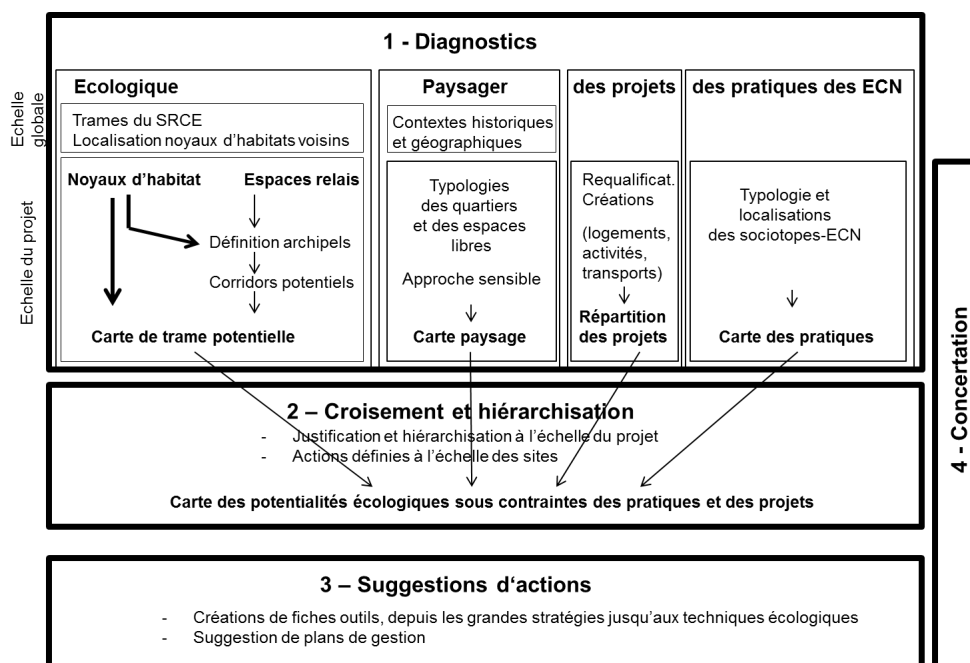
1 - Diagnostics

Echelle globale

Echelle du projet

Ecologique

Trames du SRCE
Localisation noyaux d'habitats voisins

Noyaux d'habitat

Espaces relais

Définition archipels

Corridors potentiels

Carte de trame potentielle

Paysager

Contextes historiques et géographiques

Typologies des quartiers et des espaces libres

Approche sensible

Carte paysage

des projets

Requalificat.
Créations

(logements, activités, transports)

Répartition des projets

des pratiques des ECN

Typologie et localisations des sociotopes-ECN

Carte des pratiques

2 – Croisement et hiérarchisation

- Justification et hiérarchisation à l'échelle du projet
- Actions définies à l'échelle des sites

Carte des potentialités écologiques sous contraintes des pratiques et des projets

3 – Suggestions d'actions

- Créations de fiches outils, depuis les grandes stratégies jusqu'aux techniques écologiques
- Suggestion de plans de gestion

4 - Concertation